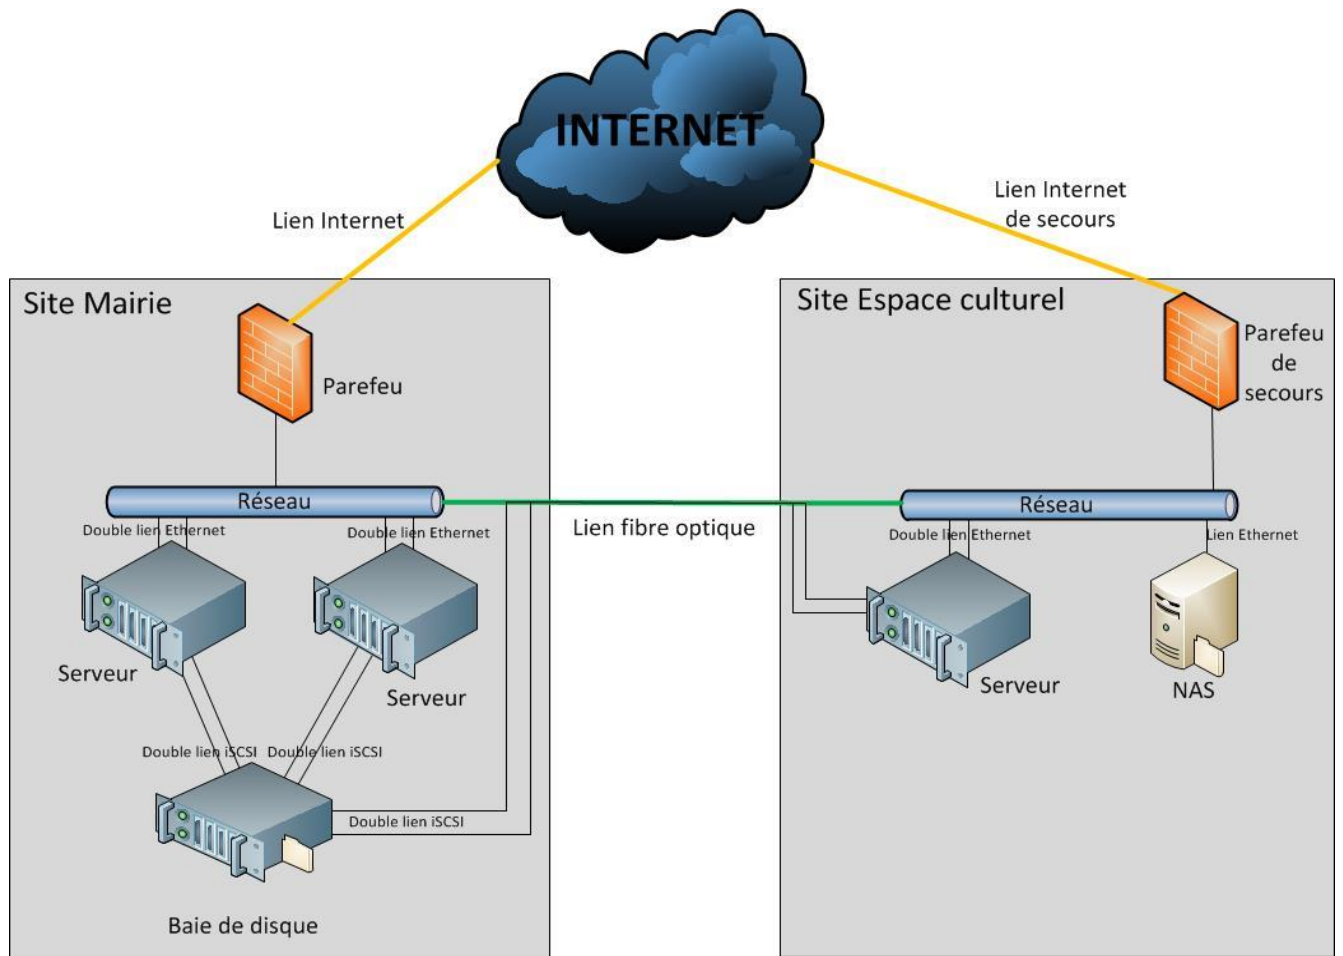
INTERNET

Lien Internet

Lien Internet de secours

Site Mairie

Parefeu

Réseau

Double lien Ethernet

Double lien Ethernet

Serveur

Serveur

Double lien iSCSI

Double lien iSCSI

Double lien iSCSI

Baie de disque

Lien fibre optique

Site Espace culturel

Parefeu de secours

Réseau

Double lien Ethernet

Lien Ethernet

Serveur

NAS